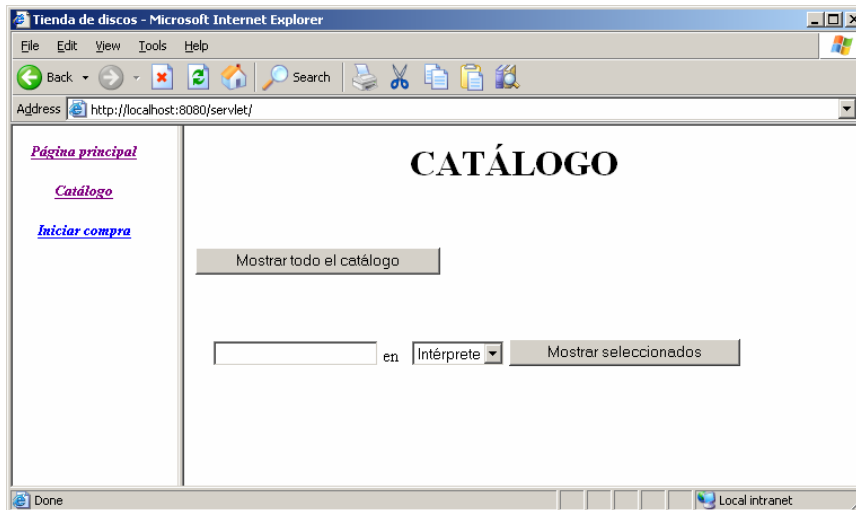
Tienda de discos - Microsoft Internet Explorer

File Edit View Tools Help

Back Search

Address http://localhost:8080/servlet/

Página principal

Catálogo

Iniciar compra

CATÁLOGO

Mostrar todo el catálogo

en Intérprete Mostrar seleccionados

Done

Local intranet